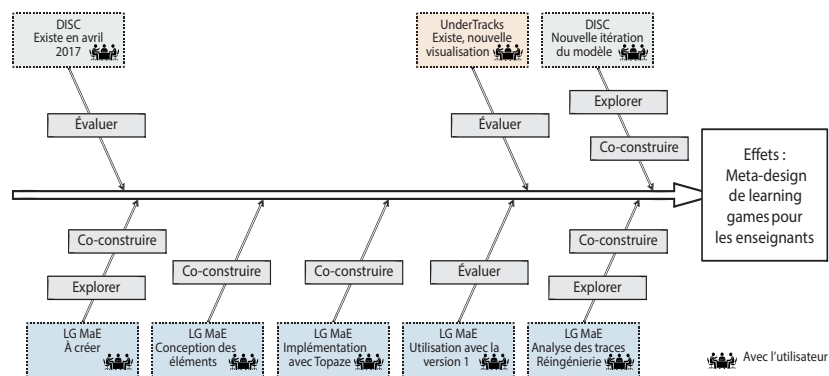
DISC
Existe en avril 2017

UnderTracks
Existe, nouvelle visualisation

DISC
Nouvelle itération du modèle

Évaluer

Évaluer

Explorer

Co-construire

Effets :
Meta-design de learning games pour les enseignants

Co-construire

Explorer

Co-construire

Co-construire

Évaluer

Co-construire

Explorer

LG MaE
À créer

LG MaE
Conception des éléments

LG MaE
Implémentation avec Topaze

LG MaE
Utilisation avec la version 1

LG MaE
Analyse des traces
Réingénierie

Avec l'utilisateur